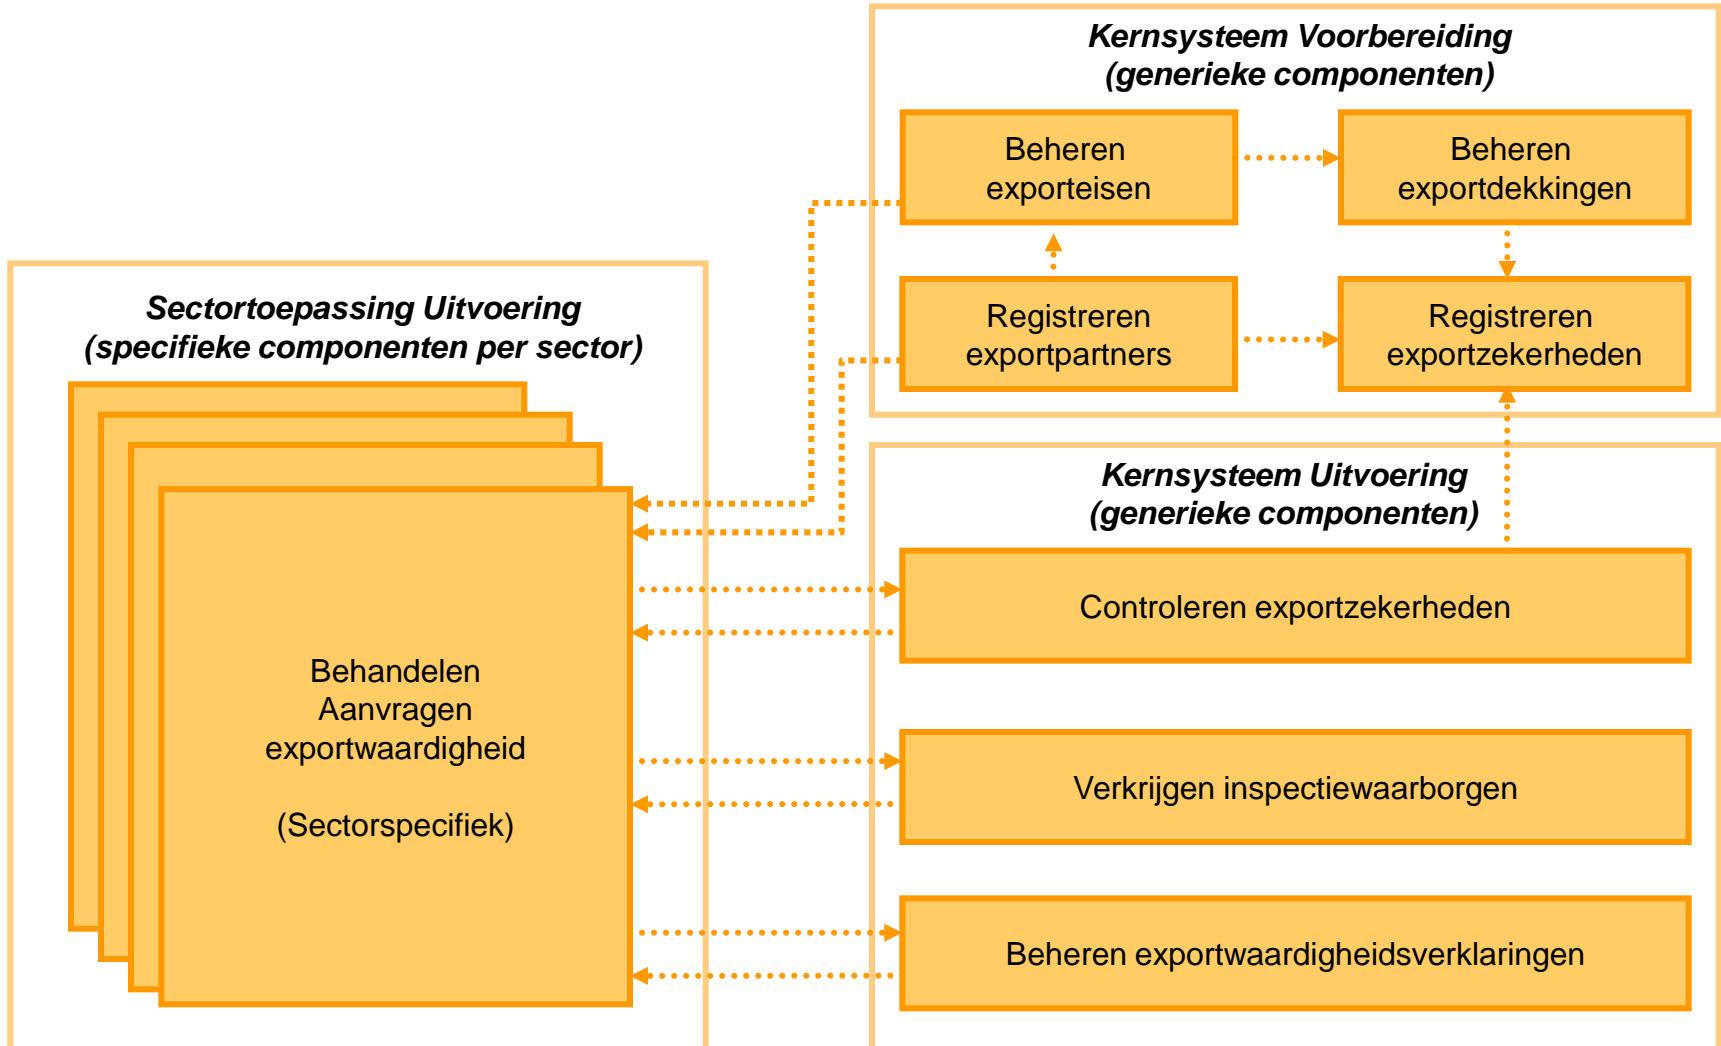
Kernsysteem Voorbereiding
(generieke componenten)

Beheren exporteisen

Beheren exportdekkingen

Registreren exportpartners

Registreren exportzekerheden

Sectortoepassing Uitvoering
(specifieke componenten per sector)

Behandelen Aanvragen exportwaardigheid

(Sectorspecifiek)

Kernsysteem Uitvoering
(generieke componenten)

Controleren exportzekerheden

Verkrijgen inspectiewaarborgen

Beheren exportwaardigheidsverklaringen